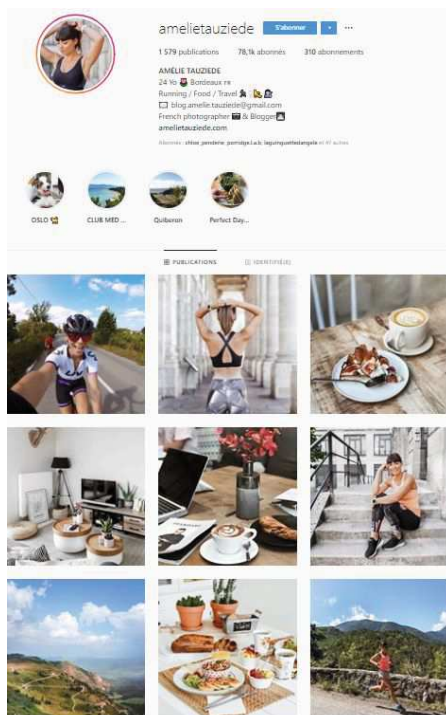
amelietauziede S'abonner ▾ ···

1 579 publications 78,1k abonnés 310 abonnements

AMÉLIE TAUZIEDE
24 Yo Bordeaux FR
Running / Food / Travel
blog.amelie.tauziede@gmail.com
French photographer & Blogger
amelietauziede.com

Abonné(e) : chloe_jandelle, porridge.lack, laguinguettedangele et 47 autres

OSLO

CLUB MED ...

Quiberon

Perfect Day...

PUBLICATIONS

IDENTIFIÉ(E)